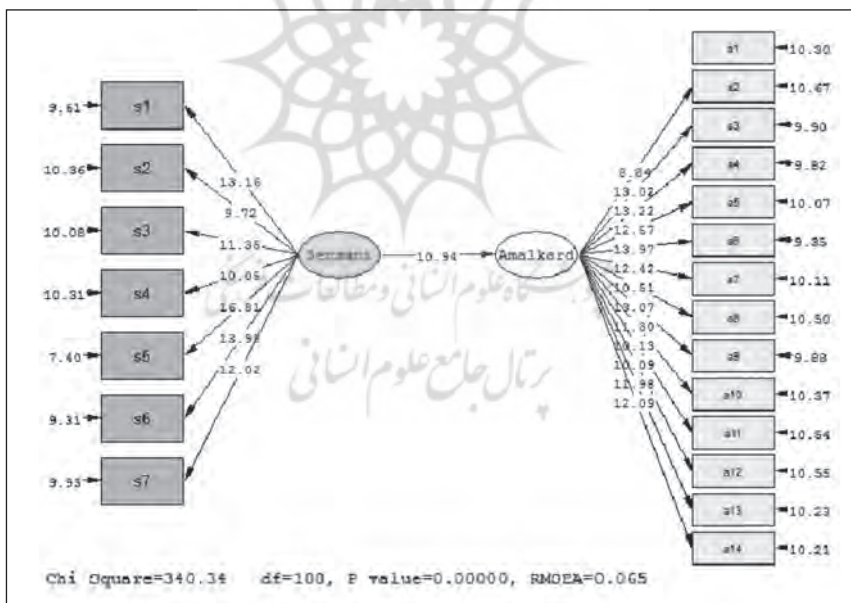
9.61 s1
10.36 s2
10.08 s3
10.31 s4
7.40 s5
9.31 s6
9.93 s7

13.16
9.72
11.36
10.06
16.81
13.98
12.02

Sazmani
10.94
Amalkard

8.89
13.02
13.22
12.57
13.97
12.42
10.51
13.07
11.80
10.13
10.09
11.98
12.09

a1 10.30
a2 10.67
a3 9.90
a4 9.82
a5 10.07
a6 9.85
a7 10.11
a8 10.50
a9 9.88
a10 10.37
a11 10.64
a12 10.55
a13 10.23
a14 10.21

پژوهشگاه علوم انسانی و مطالعات فرهنگی
پرتال جامع علوم انسانی

Chi Square=340.34 df=100, P value=0.00000, RMSEA=0.065